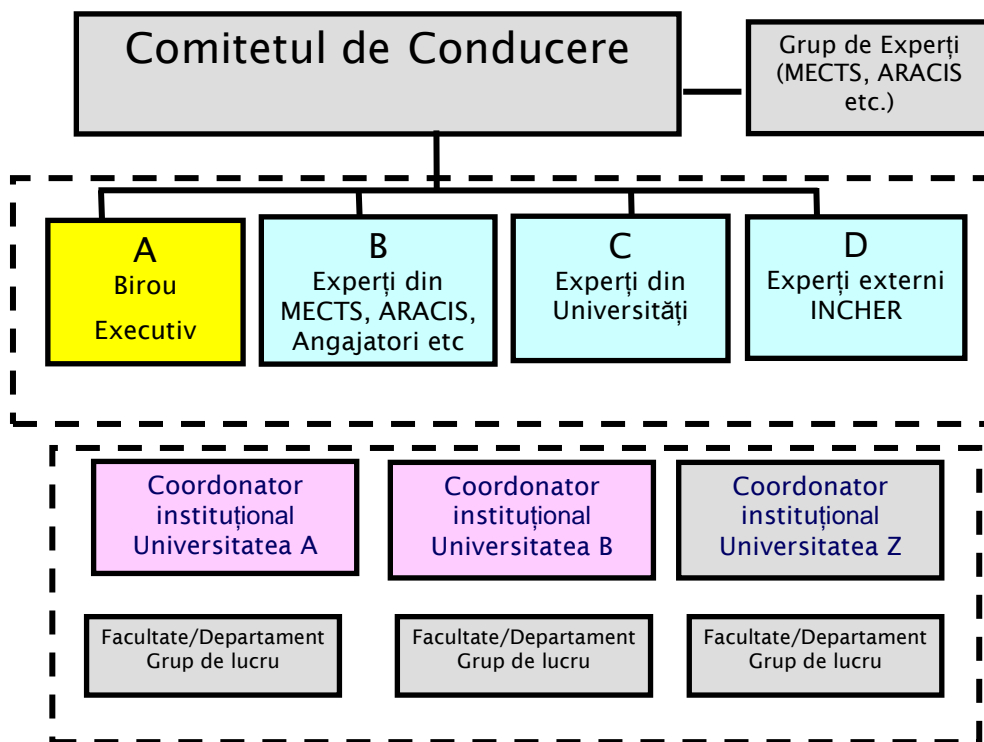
Comitetul de Conducere

Grup de Experți (MECTS, ARACIS etc.)

A
Birou
Executiv

B
Experți din MECTS, ARACIS, Angajatori etc

C
Experți din Universități

D
Experți externi INCHER

Coordonator instituțional Universitatea A

Coordonator instituțional Universitatea B

Coordonator instituțional Universitatea Z

Facultate/Departament Grup de lucru

Facultate/Departament Grup de lucru

Facultate/Departament Grup de lucru